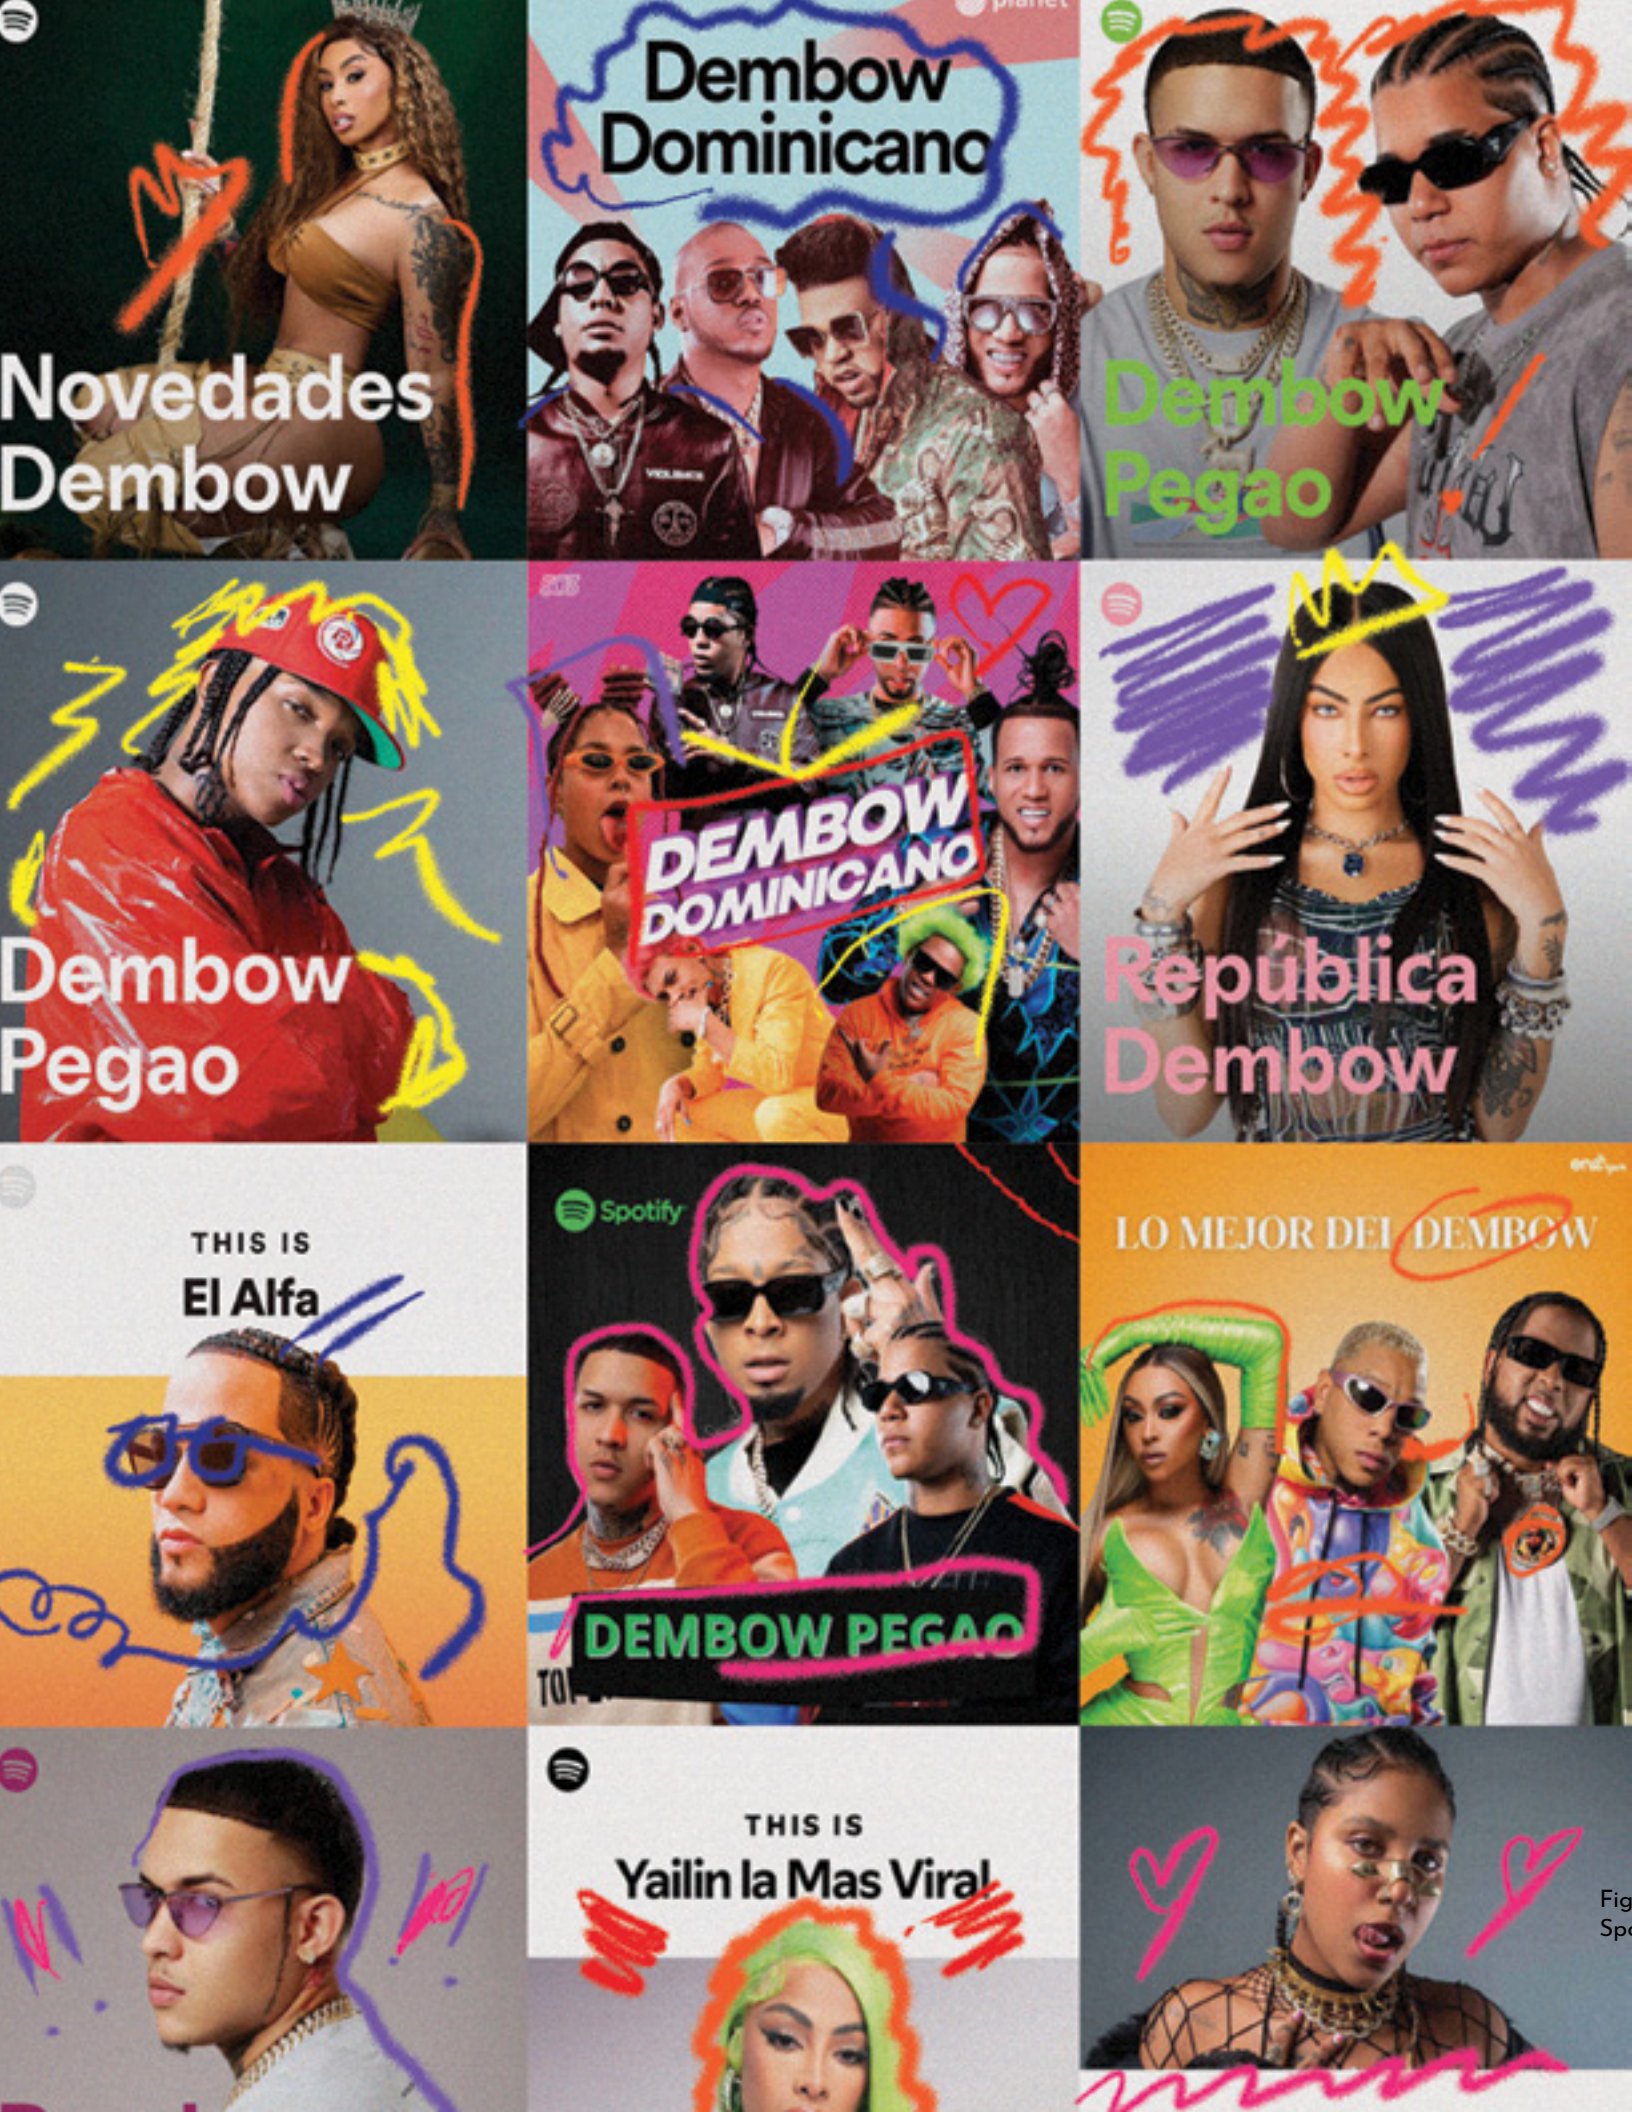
Novedades Dembow

planet

Dembow Dominicano

VIOLENCE

Dembow Pegao

Dembow Pegao

DEMBOW DOMINICANO

República Dembow

THIS IS
El Alfa

Spotify

DEMBOW PEGAO

TO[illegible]

LO MEJOR DEL DEMBOW

THIS IS
Yailin la Mas Viral

Fig
Sp